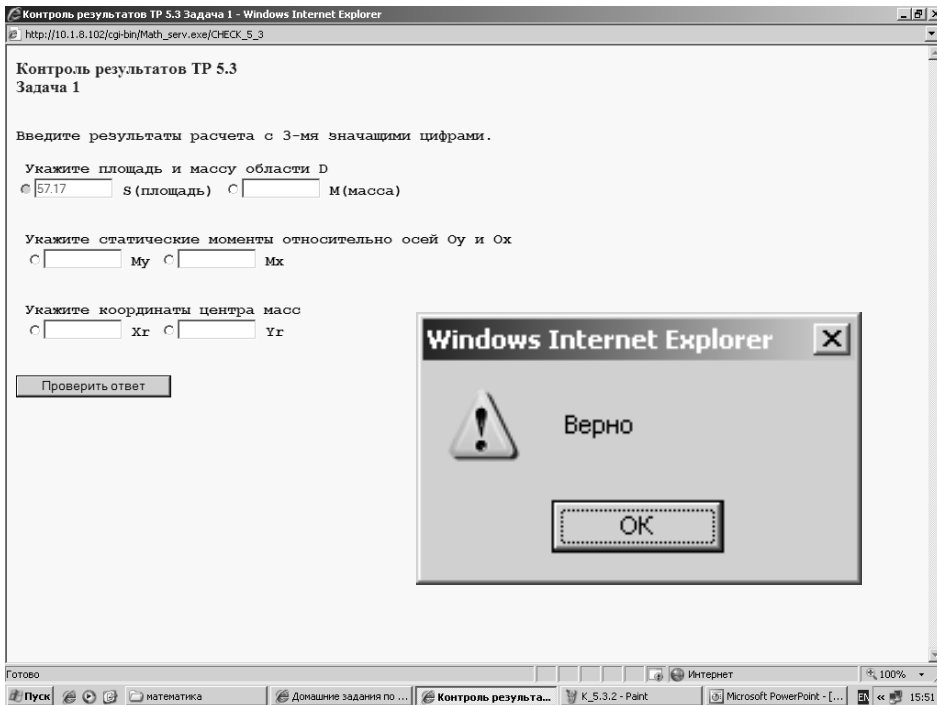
Контроль результатов ТР 5.3 Задача 1 - Windows Internet Explorer

http://10.1.8.102/cgi-bin/Math_serv.exe/CHECK_5_3

Контроль результатов ТР 5.3
Задача 1

Введите результаты расчета с 3-мя значащими цифрами.

Укажите площадь и массу области D
57.17 S(площадь) M(масса)

Укажите статические моменты относительно осей Oy и Ox
My Mx

Укажите координаты центра масс
Xr Yr

Проверить ответ

Windows Internet Explorer

Верно

OK

Готово

Интернет

100%

Пуск математика Домашние задания по ... Контроль результа... K_5.3.2 - Paint Microsoft PowerPoint - [... EN 15:51